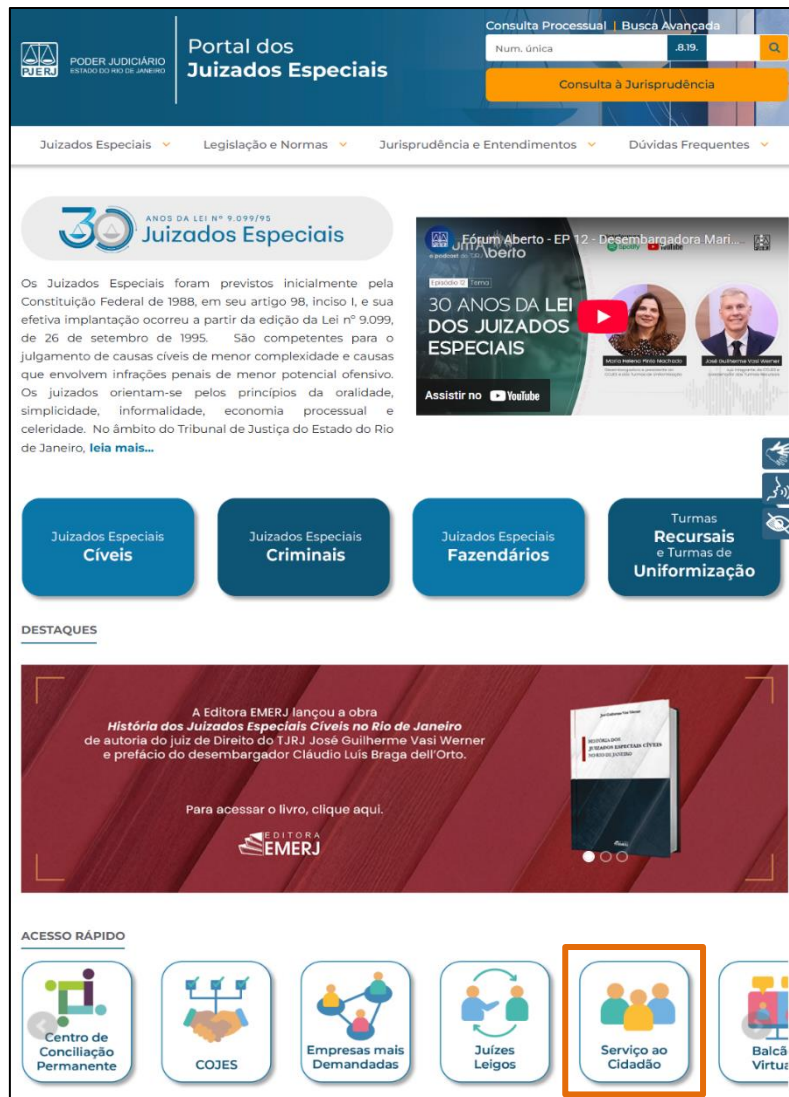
PJERJ PODER JUDICIÁRIO ESTADO DO RIO DE JANEIRO

Portal dos Juizados Especiais

Consulta Processual | Busca Avançada

Num. única .8.19.

Consulta à Jurisprudência

Juizados Especiais Legislação e Normas Jurisprudência e Entendimentos Dúvidas Frequentes

30 ANOS DA LEI Nº 9.099/95 Juizados Especiais

Os Juizados Especiais foram previstos inicialmente pela Constituição Federal de 1988, em seu artigo 98, inciso I, e sua efetiva implantação ocorreu a partir da edição da Lei nº 9.099, de 26 de setembro de 1995. São competentes para o julgamento de causas cíveis de menor complexidade e causas que envolvem infrações penais de menor potencial ofensivo. Os juizados orientam-se pelos princípios da oralidade, simplicidade, informalidade, economia processual e celeridade. No âmbito do Tribunal de Justiça do Estado do Rio de Janeiro, leia mais...

Fórum Aberto - EP 12 - Desembargadora Mari...

Episódio 12 Tema

30 ANOS DA LEI DOS JUIZADOS ESPECIAIS

Maria Helena Pinto Machado

José Guilherme Vasi Werner

Assistir no YouTube

Juizados Especiais Cíveis

Juizados Especiais Criminais

Juizados Especiais Fazendários

Turmas Recursais e Turmas de Uniformização

DESTAQUES

A Editora EMERJ lançou a obra História dos Juizados Especiais Cíveis no Rio de Janeiro de autoria do juiz de Direito do TJRJ José Guilherme Vasi Werner e prefácio do desembargador Cláudio Luis Braga dell'Orto.

Para acessar o livro, clique aqui.

EDITORA EMERJ

José Guilherme Vasi Werner

HISTÓRIA DOS JUIZADOS ESPECIAIS CÍVEIS NO RIO DE JANEIRO

ACESSO RÁPIDO

Centro de Conciliação Permanente

COJES

Empresas mais Demandadas

Juízes Leigos

Serviço ao Cidadão

Balcã Virtu